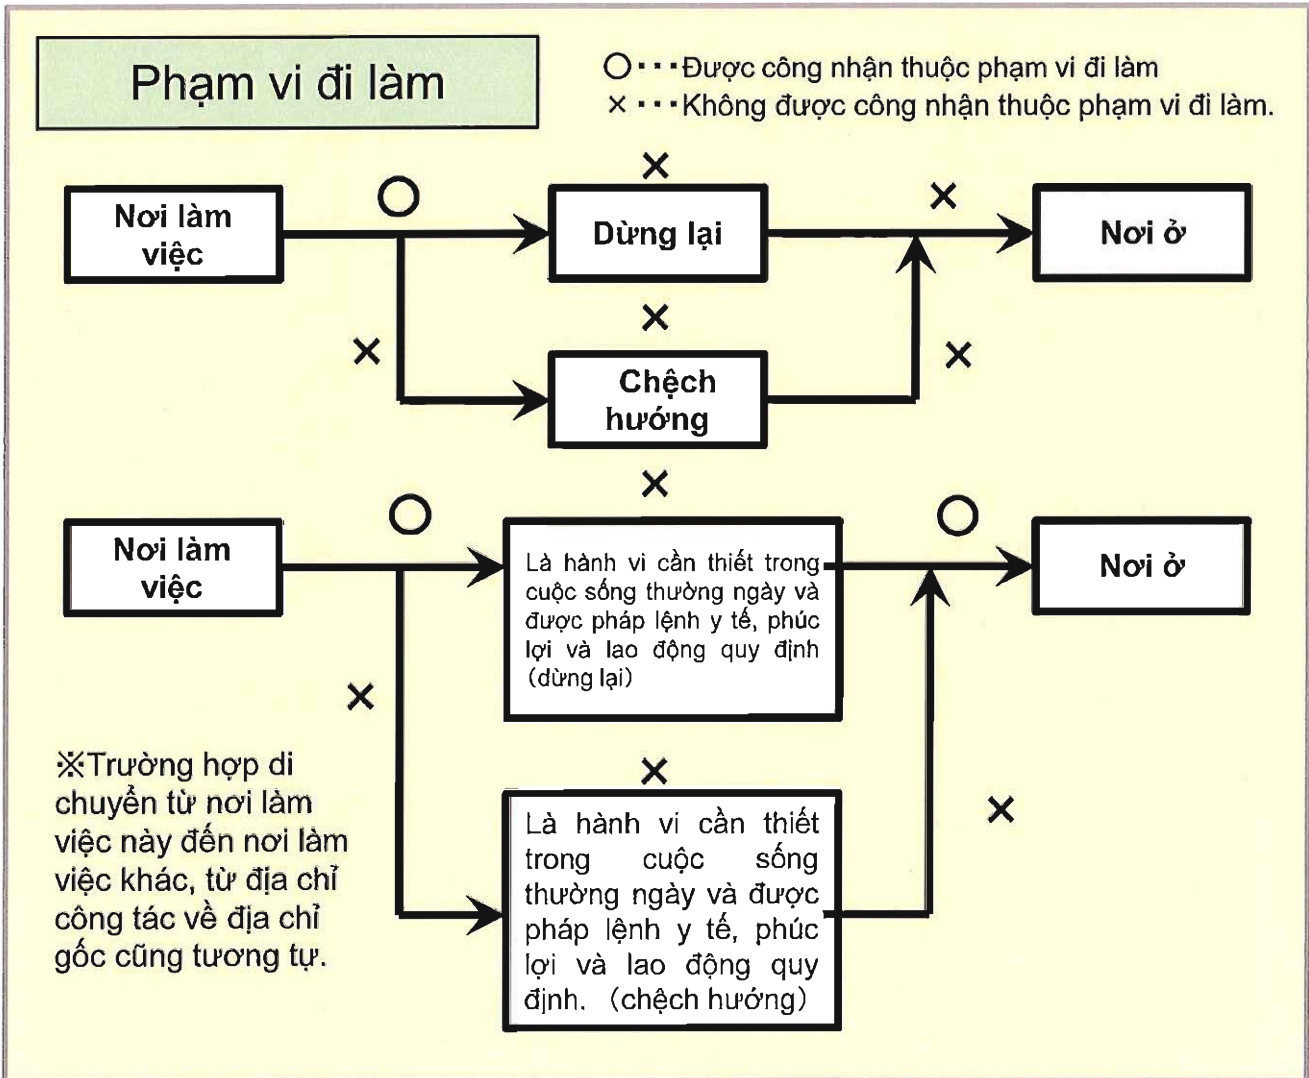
Phạm vi đi làm

○・・・Được công nhận thuộc phạm vi đi làm
×・・・Không được công nhận thuộc phạm vi đi làm.

Nơi làm việc

○

×

Dừng lại

×

Nơi ở

×

×

Chệch hướng

×

×

Nơi làm việc

○

Là hành vi cần thiết trong cuộc sống thường ngày và được pháp lệnh y tế, phúc lợi và lao động quy định (dừng lại)

○

Nơi ở

×

※Trường hợp di chuyển từ nơi làm việc này đến nơi làm việc khác, từ địa chỉ công tác về địa chỉ gốc cũng tương tự.

×

Là hành vi cần thiết trong cuộc sống thường ngày và được pháp lệnh y tế, phúc lợi và lao động quy định. (chệch hướng)

×